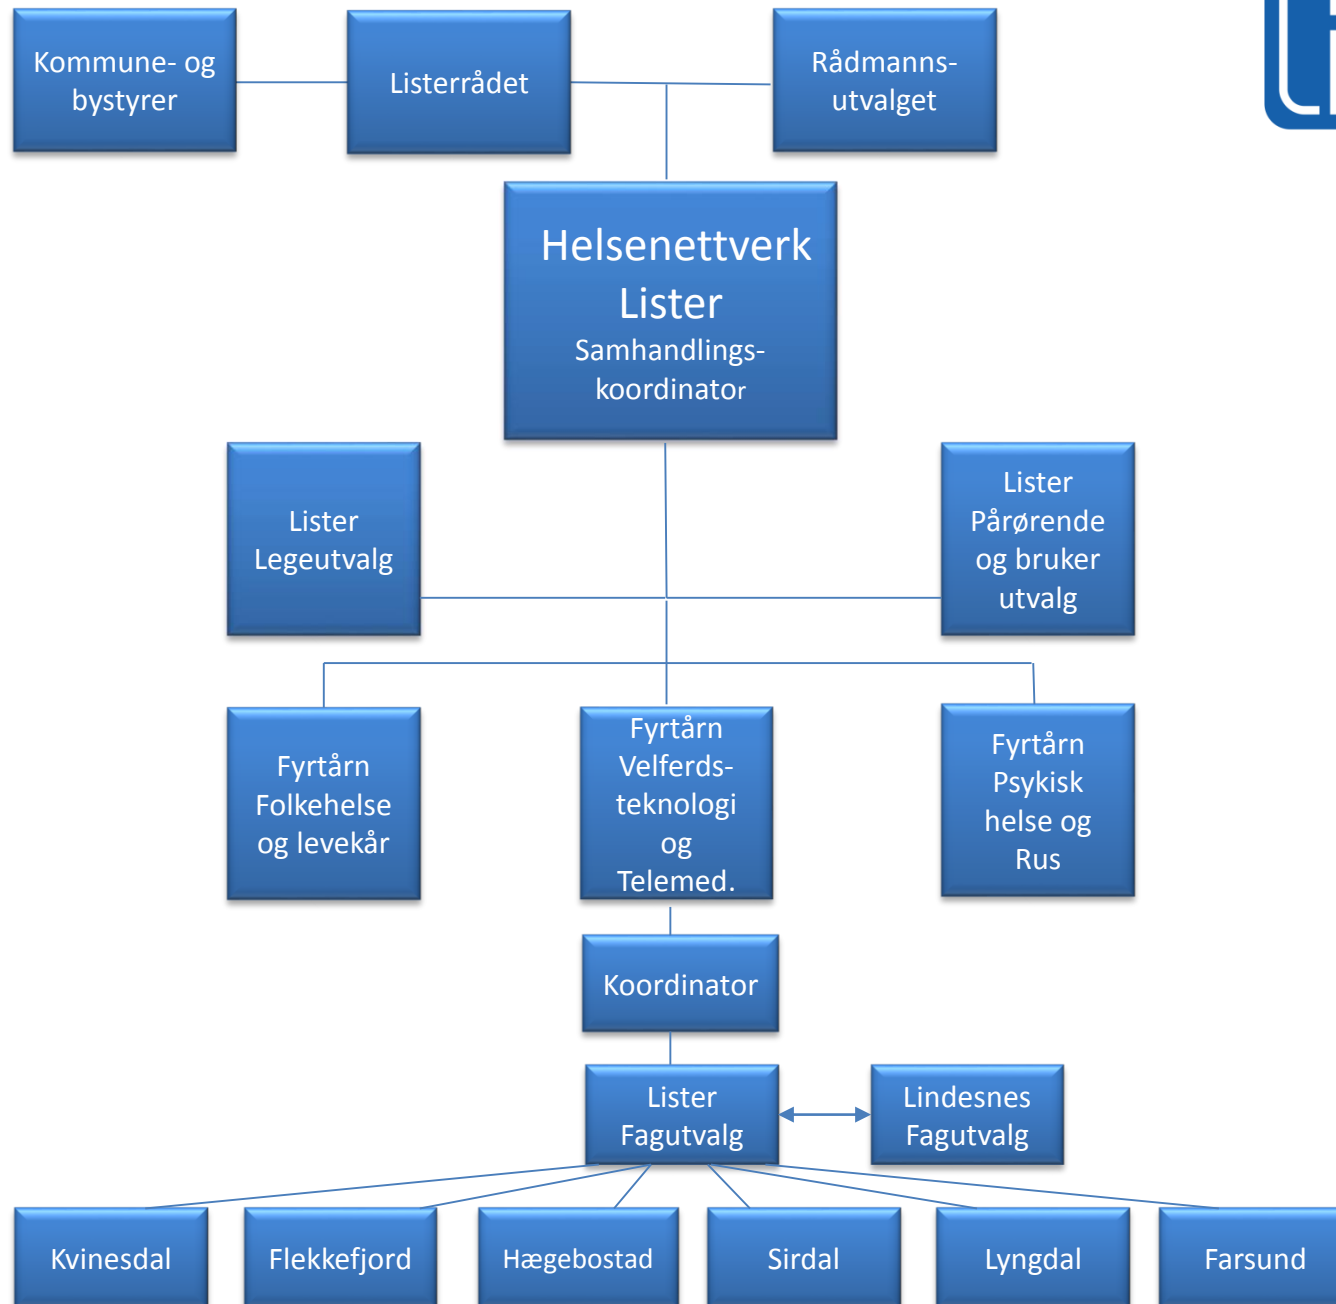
Kommune- og bystyrer

Listerrådet

Rådmanns-utvalget

Helsenettverk Lister
Samhandlings-koordinator

Lister Legeutvalg

Lister Pårørende og bruker utvalg

Fyrtårn Folkehelse og levekår

Fyrtårn Velferds-teknologi og Telemed.

Fyrtårn Psykisk helse og Rus

Koordinator

Lister Fagutvalg

Lindesnes Fagutvalg

Kvinesdal

Flekkefjord

Hægebostad

Sirdal

Lyngdal

Farsund